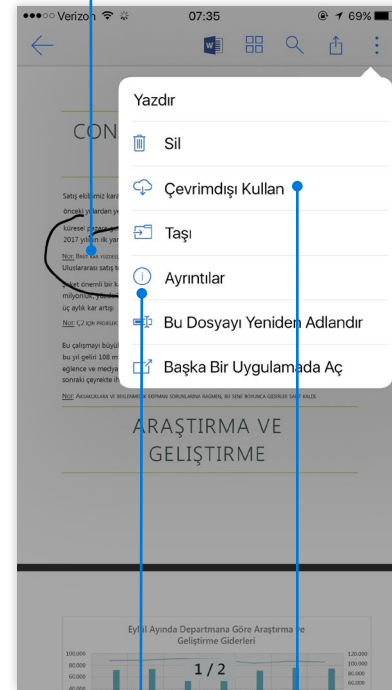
●●●○○ Verizon 07:35 69%

Yazdır

Sil

Çevrimdışı Kullan

Taşı

Ayrıntılar

Bu Dosyayı Yeniden Adlandır

Başka Bir Uygulamada Aç

CON

Satış ekibimiz kar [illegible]
önceki yıllardan ye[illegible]
küresel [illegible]
2017 yılının ilk yar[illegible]

Not: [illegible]
Uluslararası satış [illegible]

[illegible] önemli bir k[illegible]
milyon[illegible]
üç aylık kar artışı

Not: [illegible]

Bu çalışmayı büyü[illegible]
bu yıl geliri 108 m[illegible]
eğlence ve medya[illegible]
sonraki çeyrekte ih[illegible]

Not: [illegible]

ARAŞTIRMA VE GELİŞTİRME

Eylül Ayında Departmana Göre Araştırma ve Geliştirme Giderleri

100.000
80.000
60.000

120.000
100.000
80.000
60.000

1 / 2